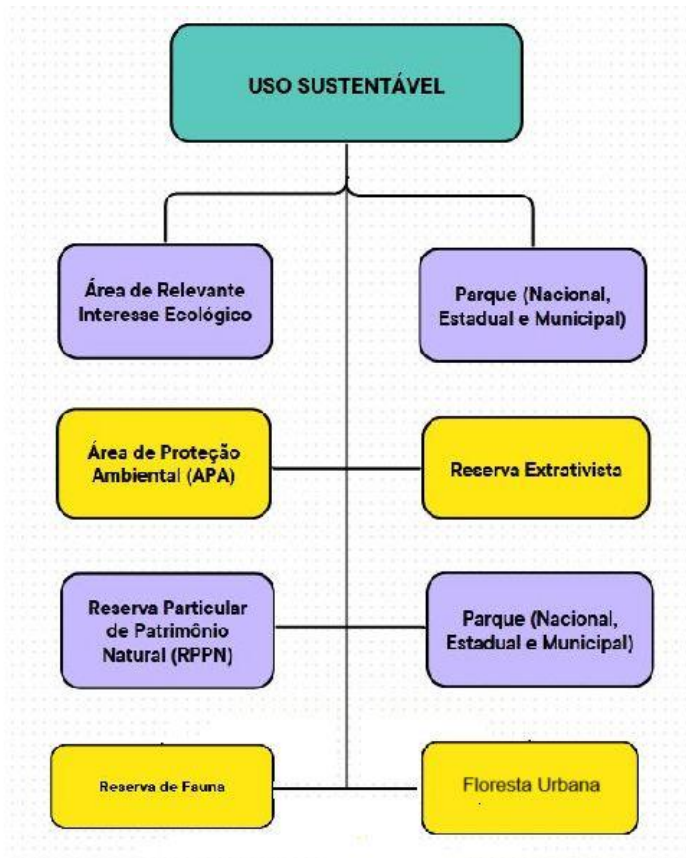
USO SUSTENTÁVEL

Área de Relevante Interesse Ecológico

Parque (Nacional, Estadual e Municipal)

Área de Proteção Ambiental (APA)

Reserva Extrativista

Reserva Particular de Patrimônio Natural (RPPN)

Parque (Nacional, Estadual e Municipal)

Reserva de Fauna

Floresta Urbana